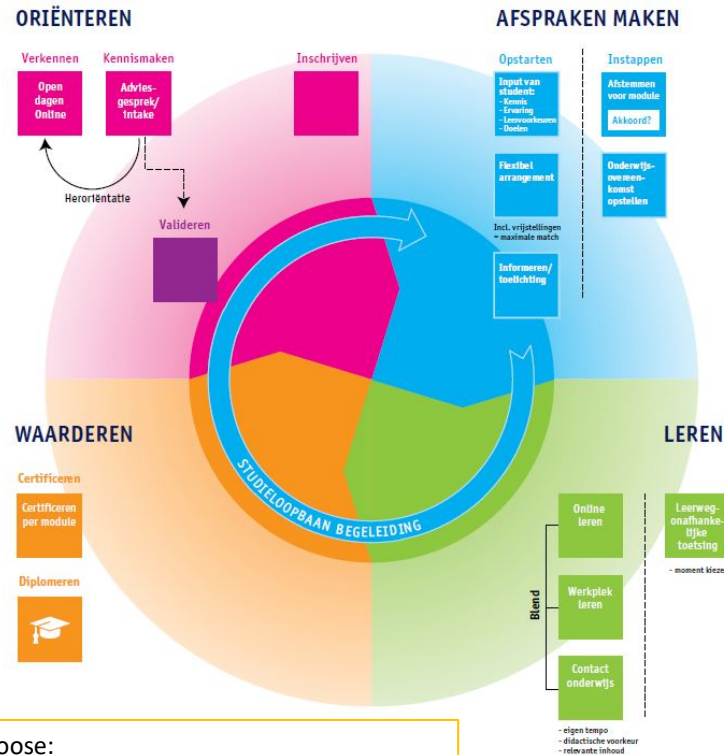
ORIËNTEREN

Verkennen

Open dagen Online

Kennismaken

Adviesgesprek/ intake

Heroriëntatie

Inschrijven

Valideren

AFSPRAKEN MAKEN

Opstarten

Input van student:
- Kennis
- Ervaring
- Leervoorkeuren
- Doelen

Flexibel arrangement

Incl. vrijstellingen = maximale match

Informeren/ toelichting

Instappen

Afstemmen voor module

Akkoord?

Onderwijsovereenkomst opstellen

WAARDEREN

Certificeren

Certificeren per module

Diplomeren

STUDIELOOPBAAN BEGELEIDING

LEREN

Blend

Online leren

Werkplek leren

Contact onderwijs

- eigen tempo
- didactische voorkeur
- relevante inhoud

Leerwegonafhankelijke toetsing

- moment kieze

pose: